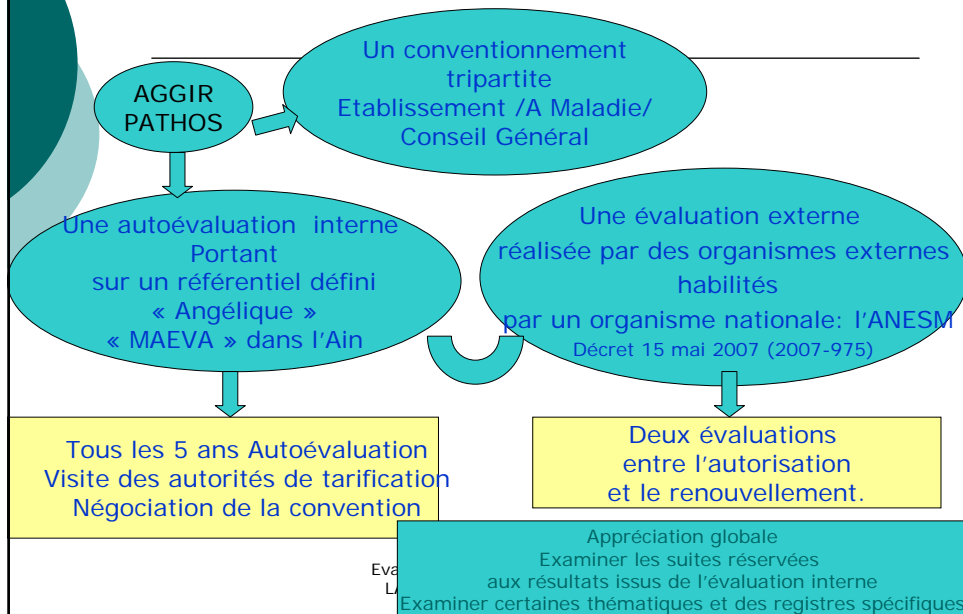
AGGIR PATHOS

Un conventionnement tripartite Etablissement /A Maladie/ Conseil Général

Une autoévaluation interne Portant sur un référentiel défini « Angélique » « MAEVA » dans l'Ain

Une évaluation externe réalisée par des organismes externes habilités par un organisme nationale: l'ANESM
Décret 15 mai 2007 (2007-975)

Tous les 5 ans Autoévaluation Visite des autorités de tarification Négociation de la convention

Deux évaluations entre l'autorisation et le renouvellement.

Eva
L

Appréciation globale
Examiner les suites réservées aux résultats issus de l'évaluation interne
Examiner certaines thématiques et des registres spécifiques